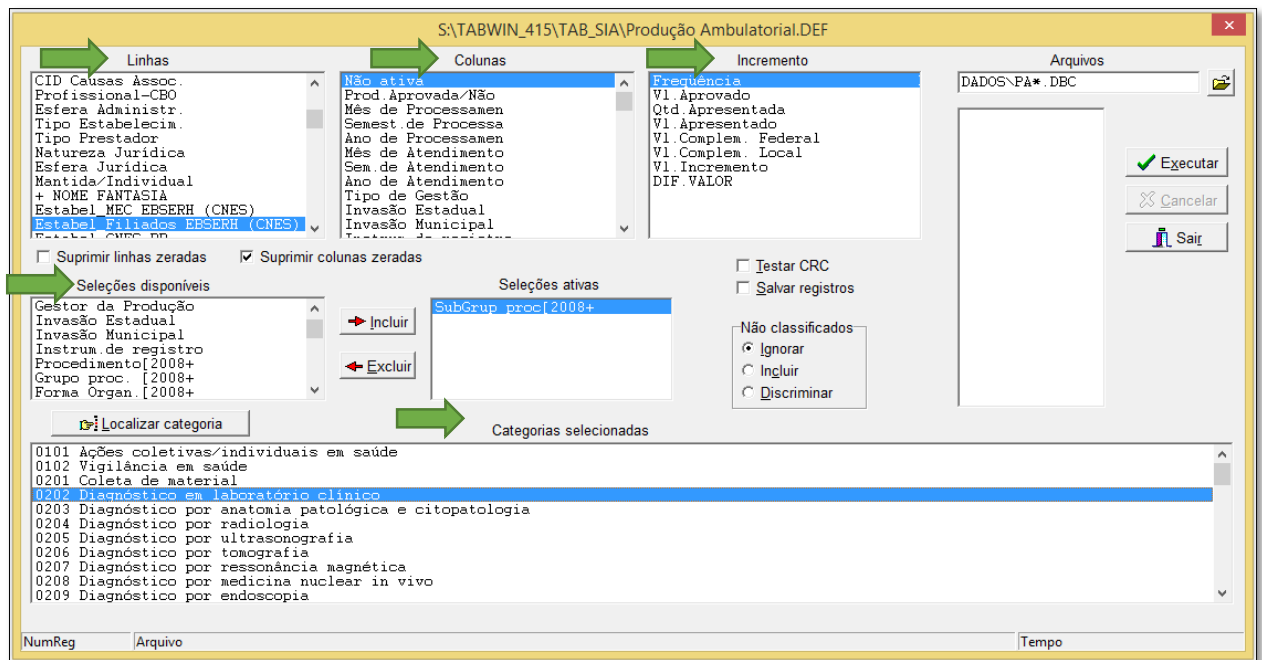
S:\TABWIN_415\TAB_SIA\Produção Ambulatorial.DEF

Linhas
CID Causas Assoc.
Profissional-CBO
Esfera Administr.
Tipo Estabelecim.
Tipo Prestador
Natureza Jurídica
Esfera Jurídica
Mantida/Individual
+ NOME FANTASIA
Estabel_MEC EBSERH (CNES)
Estabel Filiados EBSERH (CNES)
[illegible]

Colunas
Não ativa
Prod.Aprovada/Não
Mês de Processamen
Semest.de Processa
Ano de Processamen
Mês de Atendimento
Sem.de Atendimento
Ano de Atendimento
Tipo de Gestão
Invasão Estadual
Invasão Municipal
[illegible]

Incremento
Frequência
Vl.Aprovado
Qtd.Apresentada
Vl.Apresentado
Vl.Complem. Federal
Vl.Complem. Local
Vl.Incremento
DIF.VALOR

Arquivos
DADOS\PA*.DBC

Executar
Cancelar
Sair

Suprimir linhas zeradas
Suprimir colunas zeradas

Seleções disponíveis
Gestor da Produção
Invasão Estadual
Invasão Municipal
Instrum.de registro
Procedimento[2008+
Grupo proc. [2008+
Forma Organ.[2008+

Incluir
Excluir

Seleções ativas
SubGrup proc[2008+

Testar CRC
Salvar registros

Não classificados
Ignorar
Incluir
Discriminar

Localizar categoria

Categorias selecionadas
0101 Ações coletivas/individuais em saúde
0102 Vigilância em saúde
0201 Coleta de material
0202 Diagnóstico em laboratório clínico
0203 Diagnóstico por anatomia patológica e citopatologia
0204 Diagnóstico por radiologia
0205 Diagnóstico por ultrasonografia
0206 Diagnóstico por tomografia
0207 Diagnóstico por ressonância magnética
0208 Diagnóstico por medicina nuclear in vivo
0209 Diagnóstico por endoscopia

NumReg
Arquivo
Tempo